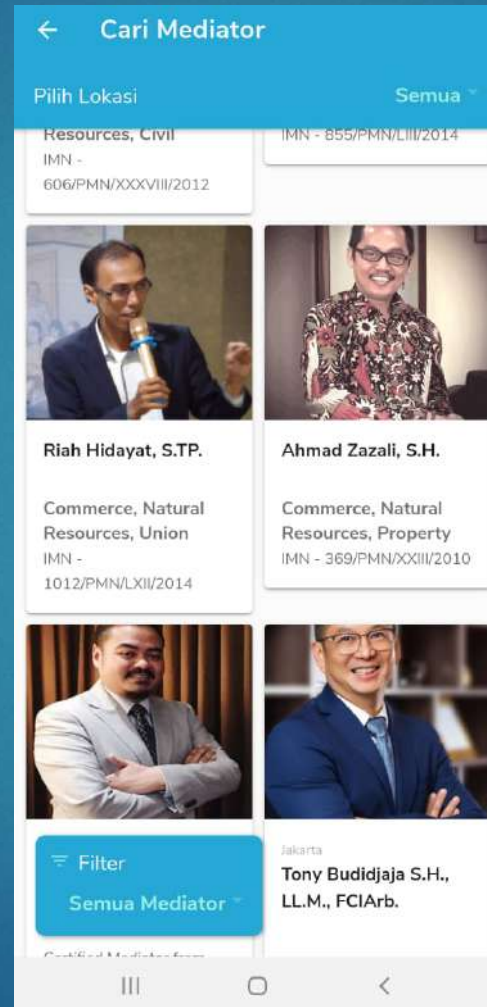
Cari Mediator

Pilih Lokasi

Semua

Resources, Civil
IMN - 606/PMN/XXXVIII/2012

IMN - 855/PMN/LIII/2014

Riah Hidayat, S.TP.

Commerce, Natural Resources, Union
IMN - 1012/PMN/LXII/2014

Ahmad Zazali, S.H.

Commerce, Natural Resources, Property
IMN - 369/PMN/XXIII/2010

Filter

Semua Mediator

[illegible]

Jakarta

Tony Budidjaja S.H., LL.M., FCIArb.